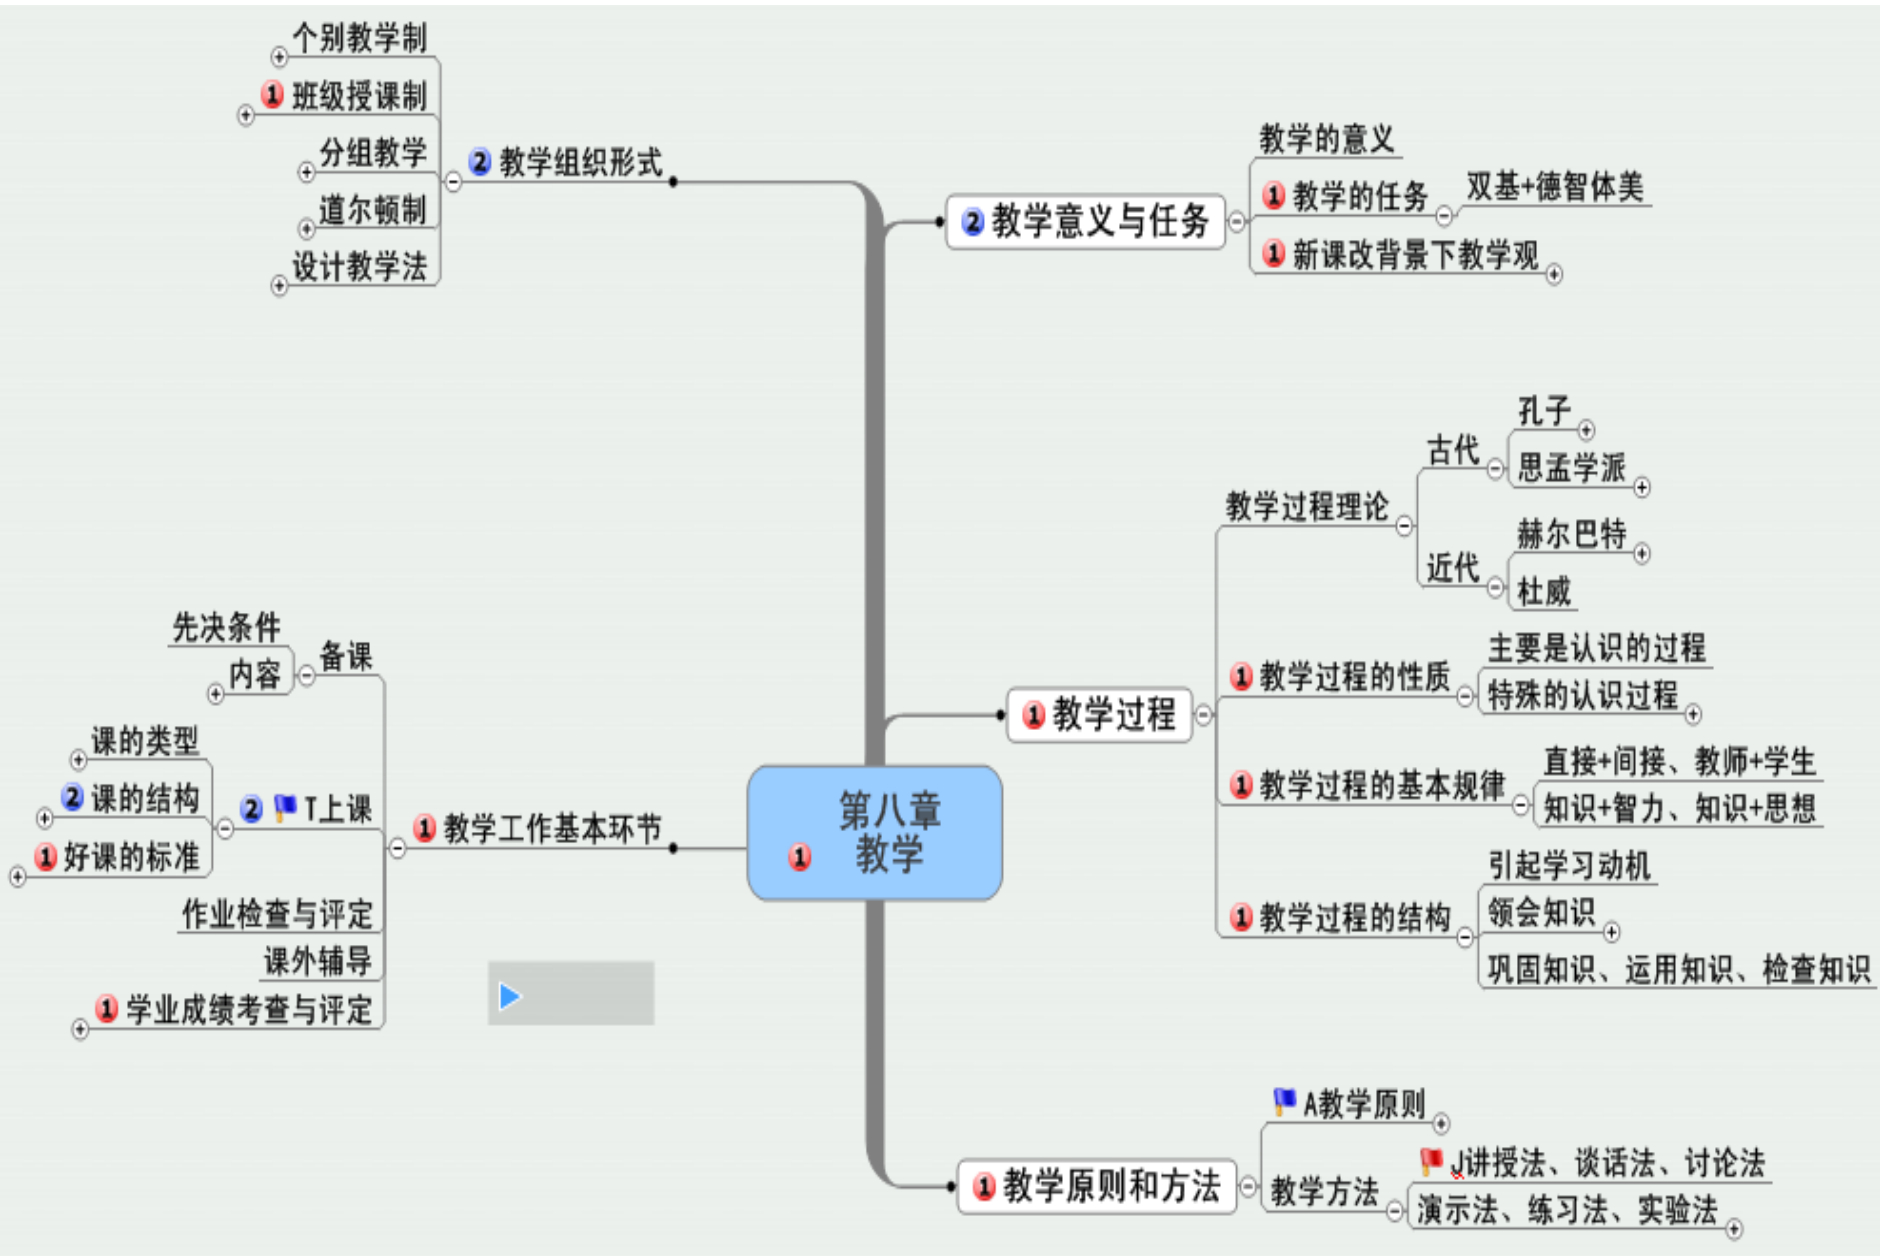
第八章
1 教学

2 教学组织形式
个别教学制
1 班级授课制
分组教学
道尔顿制
设计教学法

2 教学意义与任务
教学的意义
1 教学的任务
双基+德智体美
1 新课改背景下教学观

1 教学过程
教学过程理论
古代
孔子
思孟学派
近代
赫尔巴特
杜威
1 教学过程的性质
主要是认识的过程
特殊的认识过程
1 教学过程的基本规律
直接+间接、教师+学生
知识+智力、知识+思想
1 教学过程的结构
引起学习动机
领会知识
巩固知识、运用知识、检查知识

1 教学工作基本环节
备课
先决条件
内容
2 T上课
课的类型
2 课的结构
1 好课的标准
作业检查与评定
课外辅导
1 学业成绩考查与评定

1 教学原则和方法
A教学原则
教学方法
J讲授法、谈话法、讨论法
演示法、练习法、实验法